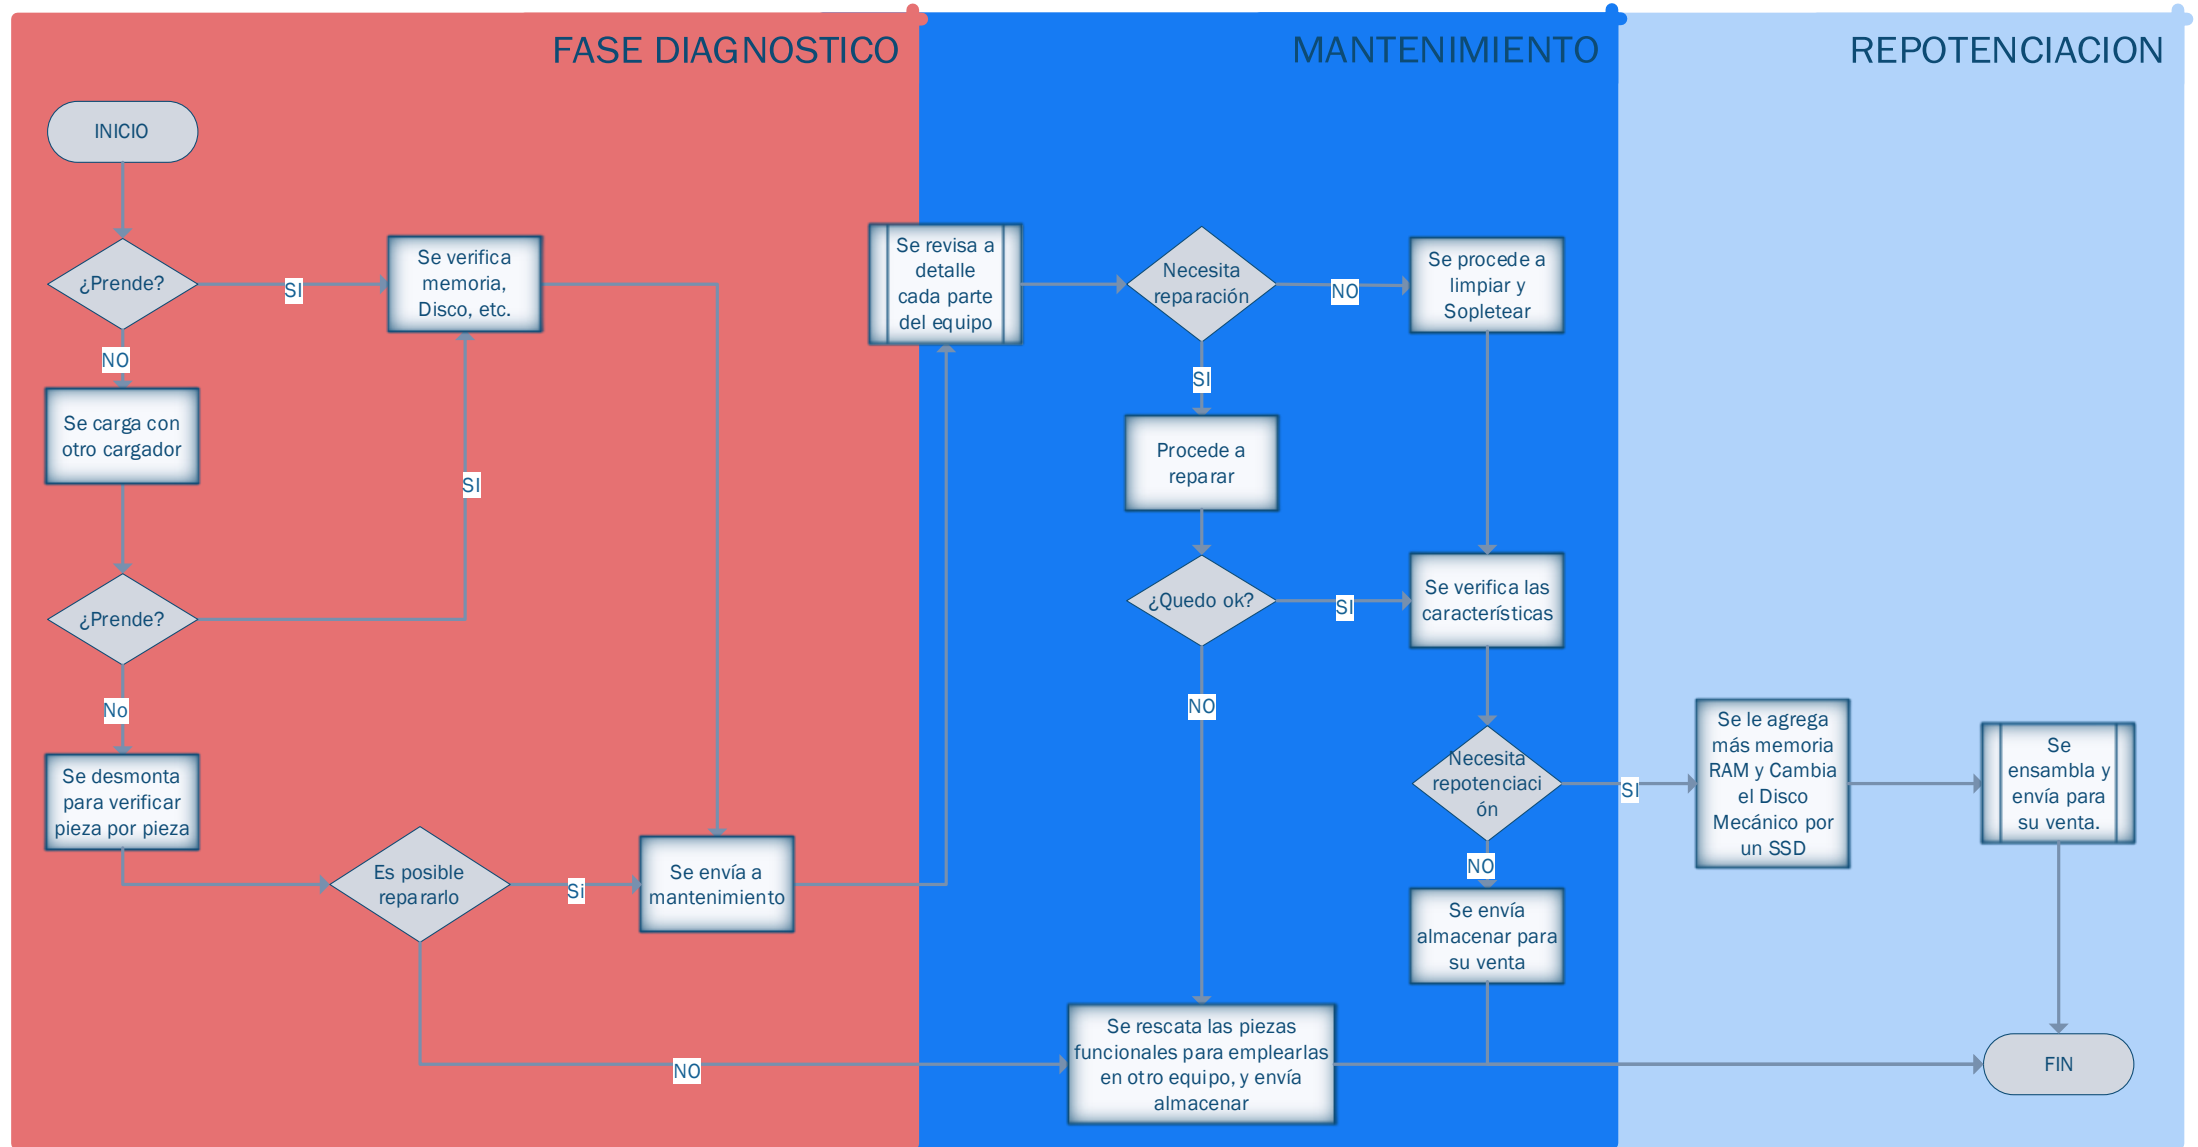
FASE DIAGNOSTICO

MANTENIMIENTO

REPOTENCIACION

INICIO

¿Prende?

SI

Se verifica memoria, Disco, etc.

NO

Se carga con otro cargador

SI

¿Prende?

No

Se desmonta para verificar pieza por pieza

Es posible repararlo

Si

Se envía a mantenimiento

NO

Se revisa a detalle cada parte del equipo

Necesita reparación

NO

Se procede a limpiar y Sopletear

SI

Procede a reparar

¿Quedo ok?

SI

Se verifica las características

NO

Necesita repotenciación

SI

Se le agrega más memoria RAM y Cambia el Disco Mecánico por un SSD

Se ensambla y envía para su venta.

NO

Se envía almacenar para su venta

Se rescata las piezas funcionales para emplearlas en otro equipo, y envía almacenar

FIN